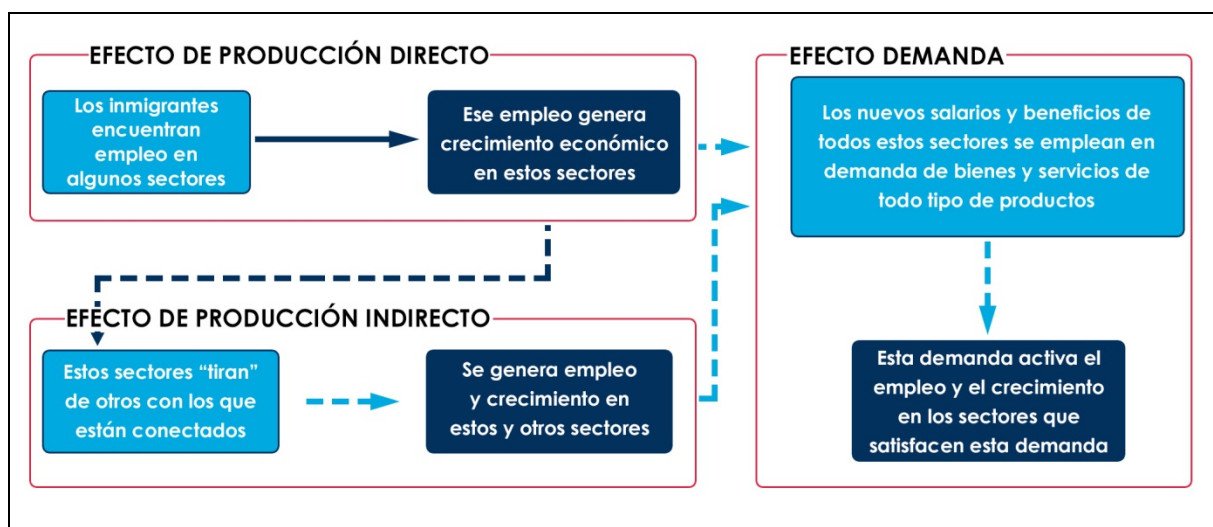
EFECTO DE PRODUCCIÓN DIRECTO

Los inmigrantes encuentran empleo en algunos sectores

Ese empleo genera crecimiento económico en estos sectores

EFECTO DE PRODUCCIÓN INDIRECTO

Estos sectores "tiran" de otros con los que están conectados

Se genera empleo y crecimiento en estos y otros sectores

EFECTO DEMANDA

Los nuevos salarios y beneficios de todos estos sectores se emplean en demanda de bienes y servicios de todo tipo de productos

Esta demanda activa el empleo y el crecimiento en los sectores que satisfacen esta demanda